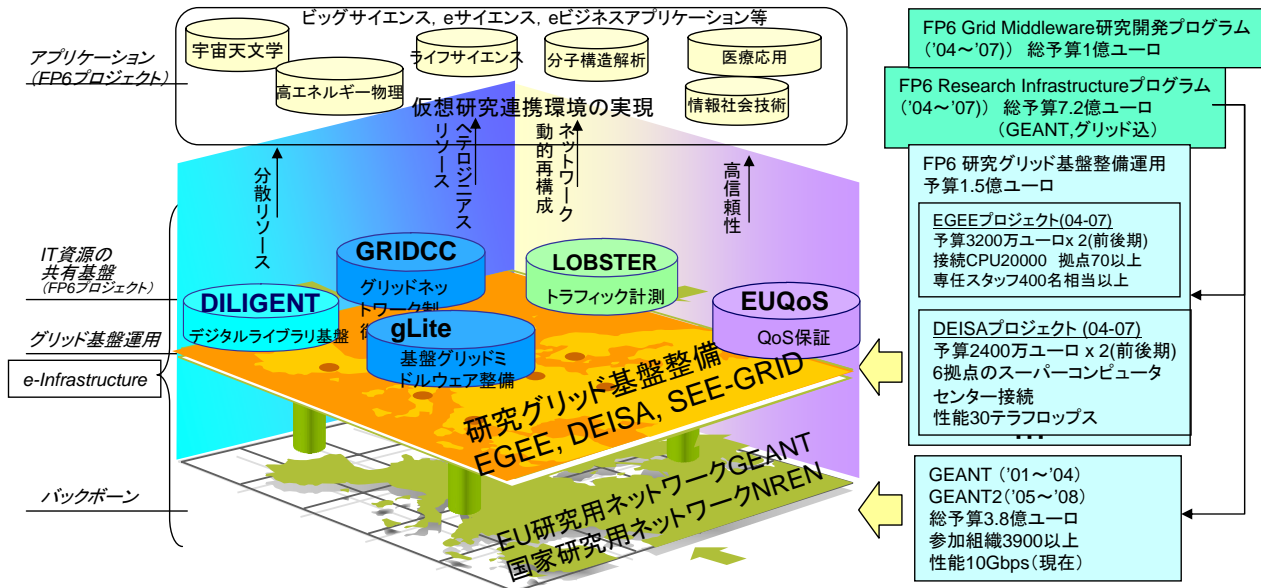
ビッグサイエンス，eサイエンス，eビジネスアプリケーション等

アプリケーション（FP6プロジェクト）

宇宙天文学

高エネルギー物理

ライフサイエンス

分子構造解析

医療応用

情報社会技術

仮想研究連携環境の実現

分散リソース

ヘテロジニアスリソース

ネットワーク動的再構成

高信頼性

IT資源の共有基盤（FP6プロジェクト）

グリッド基盤運用

e-Infrastructure

バックボーン

GRIDCC

グリッドネットワーク制御

LOBSTER

トラフィック計測

DILIGENT

デジタルライブラリ基盤

gLite

基盤グリッドミドルウェア整備

EUQoS

QoS保証

研究グリッド基盤整備

EGEE, DEISA, SEE-GRID

EU研究用ネットワークGEANT

国家研究用ネットワークNREN

FP6 Grid Middleware研究開発プログラム（'04～'07）） 総予算1億ユーロ

FP6 Research Infrastructureプログラム（'04～'07）） 総予算7.2億ユーロ（GEANT,グリッド込）

FP6 研究グリッド基盤整備運用 予算1.5億ユーロ

EGEEプロジェクト(04-07)
予算3200万ユーロx 2(前後期)
接続CPU20000 拠点70以上
専任スタッフ400名相当以上

DEISAプロジェクト (04-07)
予算2400万ユーロ x 2(前後期)
6拠点のスーパーコンピュータセンター接続
性能30テラフロップス

…

GEANT（'01～'04）
GEANT2（'05～'08）
総予算3.8億ユーロ
参加組織3900以上
性能10Gbps（現在）